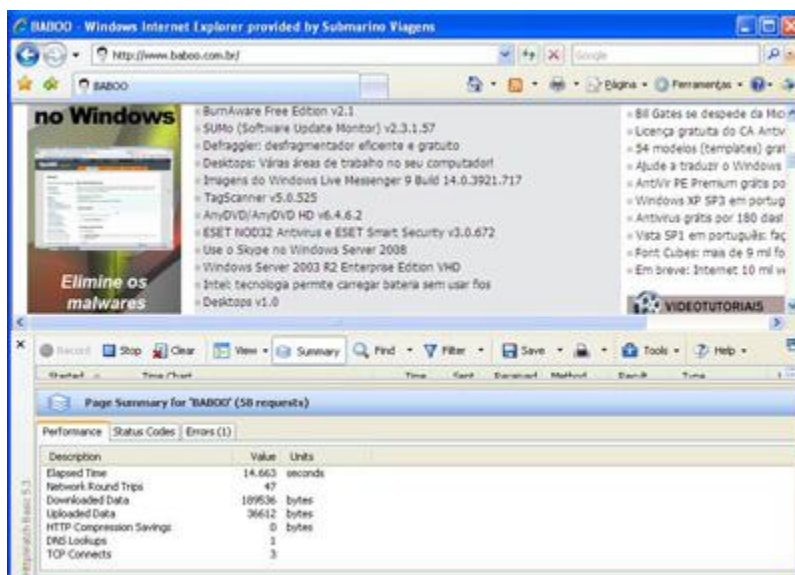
BABOO - Windows Internet Explorer provided by Submarino Viagens

http://www.baboo.com.br/

Google

BABOO

Página • Ferramentas •

no Windows

Elimine os malwares

BurnAware Free Edition v2.1
SUMo (Software Update Monitor) v2.3.1.57
Defraggler: desfragmentador eficiente e gratuito
Desktops: Várias áreas de trabalho no seu computador!
Imagens do Windows Live Messenger 9 Build 14.0.3921.717
TagScanner v5.0.525
AnyDVD/AnyDVD HD v6.4.6.2
ESET NOD32 Antivirus e ESET Smart Security v3.0.672
Use o Skype no Windows Server 2008
Windows Server 2003 R2 Enterprise Edition VHD
Intel: tecnologia permite carregar bateria sem usar fios
Desktops v1.0

Bill Gates se despede da Mic
Licença gratuita do CA Antiv
54 modelos (templates) grat
Ajude a traduzir o Windows
AntiVir PE Premium grátis po
Windows XP SP3 em portug
Antivírus grátis por 180 dias!
Vista SP1 em português: faç
Font Cubes: mais de 9 mil fo
Em breve: Internet 10 mil v

VIDEOTUTORIAIS

Record Stop Clear View • Summary Find • Filter • Save • Tools • Help •

Started Time Chart Time Sent Received Method Result Type

Page Summary for 'BABOO' (58 requests)

Performance | Status Codes | Errors (1)

| Description | Value | Units |
|---|---|---|
| Elapsed Time | 14.663 | seconds |
| Network Round Trips | 47 | |
| Downloaded Data | 189536 | bytes |
| Uploaded Data | 36612 | bytes |
| HTTP Compression Savings | 0 | bytes |
| DNS Lookups | 1 | |
| TCP Connects | 3 | |

HttpWatch Basic 5.3